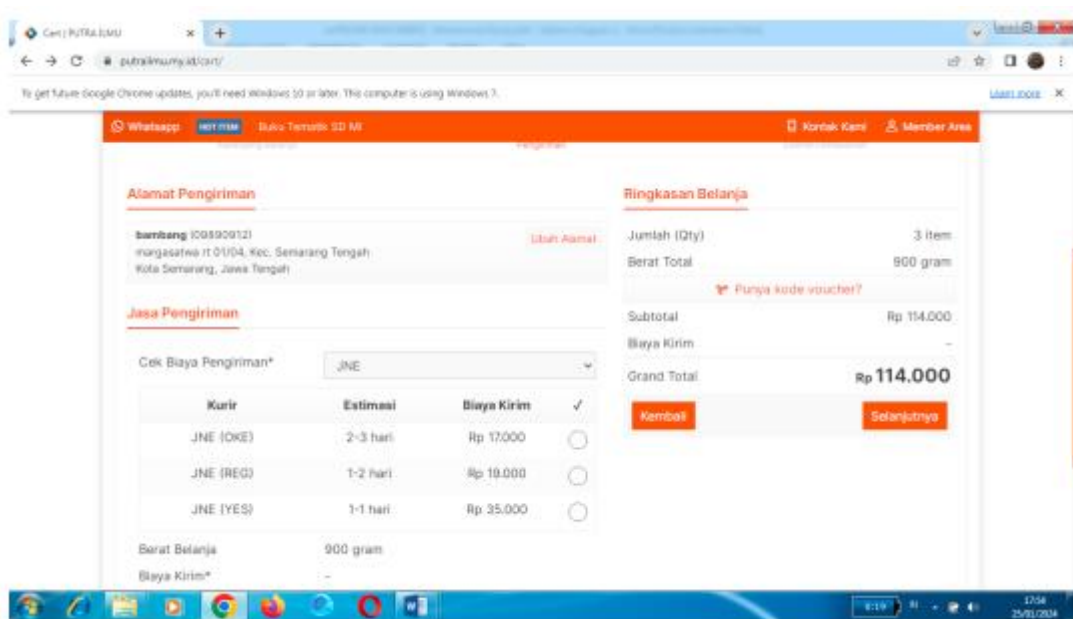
Cart | PUTRA ILMU ×

putrailmu.my.id/cart/

To get future Google Chrome updates, you'll need Windows 10 or later. This computer is using Windows 7.

Learn more ×

Whatsapp HOT ITEM Buku Tematik SD MI

Kontak Kami Member Area

Alamat Pengiriman

bambang (08890912)
margasatwa rt 01/04, Kec. Semarang Tengah
Kota Semarang, Jawa Tengah

Ubah Alamat

Jasa Pengiriman

Cek Biaya Pengiriman* JNE

| Kurir | Estimasi | Biaya Kirim | ✓ |
|---|---|---|---|
| JNE (OKE) | 2-3 hari | Rp 17.000 | |
| JNE (REG) | 1-2 hari | Rp 19.000 | |
| JNE (YES) | 1-1 hari | Rp 35.000 | |

Berat Belanja 900 gram

Biaya Kirim* -

Ringkasan Belanja

Jumlah (Qty) 3 item

Berat Total 900 gram

Punya kode voucher?

Subtotal Rp 114.000

Biaya Kirim -

Grand Total Rp 114.000

Kembali

Selanjutnya

17:54
25/01/2024